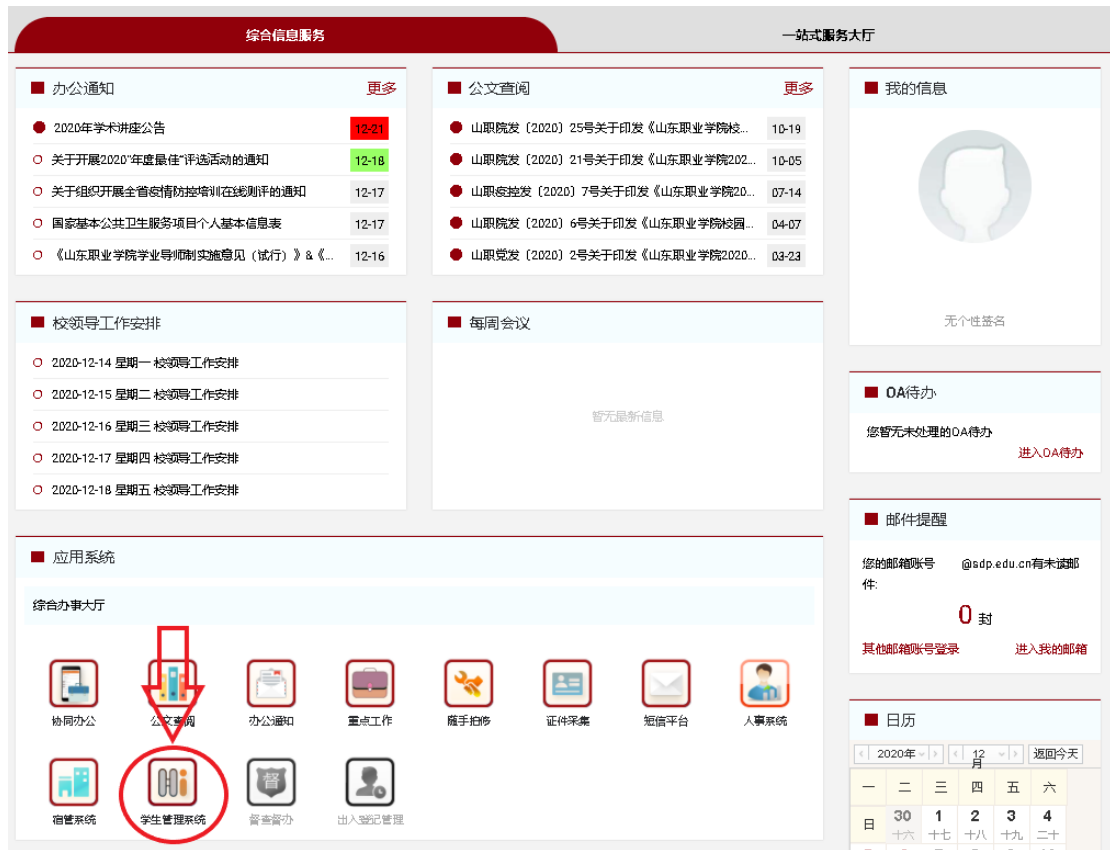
综合信息服务

一站式服务大厅

办公通知 更多

2020年学术讲座公告 12-21

关于开展2020"年度最佳"评选活动的通知 12-18

关于组织开展全省疫情防控培训在线测评的通知 12-17

国家基本公共卫生服务项目个人基本信息表 12-17

《山东职业学院学业导师制实施意见（试行）》&《... 12-16

公文查阅 更多

山职院发〔2020〕25号关于印发《山东职业学院校... 10-19

山职院发〔2020〕21号关于印发《山东职业学院202... 10-05

山职疫控发〔2020〕7号关于印发《山东职业学院20... 07-14

山职院发〔2020〕6号关于印发《山东职业学院校园... 04-07

山职党发〔2020〕2号关于印发《山东职业学院2020... 03-23

我的信息

无个性签名

校领导工作安排

2020-12-14 星期一 校领导工作安排

2020-12-15 星期二 校领导工作安排

2020-12-16 星期三 校领导工作安排

2020-12-17 星期四 校领导工作安排

2020-12-18 星期五 校领导工作安排

每周会议

暂无最新信息

OA待办

您暂无未处理的OA待办

进入OA待办

邮件提醒

您的邮箱账号 @sdp.edu.cn有未读邮件:

0 封

其他邮箱账号登录 进入我的邮箱

应用系统

综合办事大厅

协同办公 公文查阅 办公通知 重点工作 随手拍修 证件采集 短信平台 人事系统

宿管系统 学生管理系统 督查督办 出入登记管理

日历

2020年 12月 返回今天

| 一 | 二 | 三 | 四 | 五 | 六 |
|---|---|---|---|---|---|
| | 30 十六 | 1 十七 | 2 十八 | 3 十九 | 4 二十 |

日